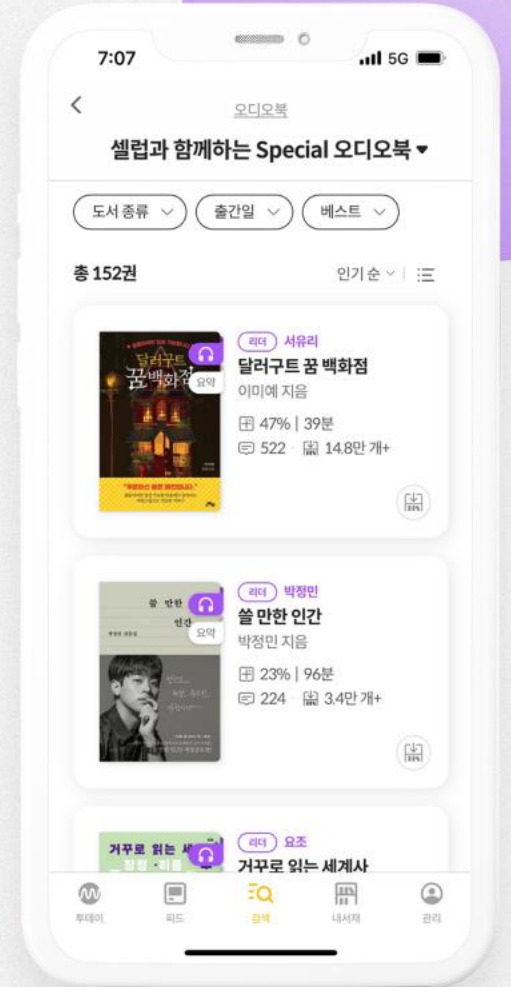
7:07
5G

오디오북
셀럽과 함께하는 Special 오디오북

도서 종류
출간일
베스트

총 152권
인기 순

달러구트 꿈 백화점
요약
리더 서유리
달러구트 꿈 백화점
이미예 지음
47% | 39분
522 14.8만 개+

쓸 만한 인간
요약
리더 박정민
쓸 만한 인간
박정민 지음
23% | 96분
224 3.4만 개+

거꾸로 읽는 세
리더 요조
거꾸로 읽는 세계사

투데이
피드
검색
내서재
관리